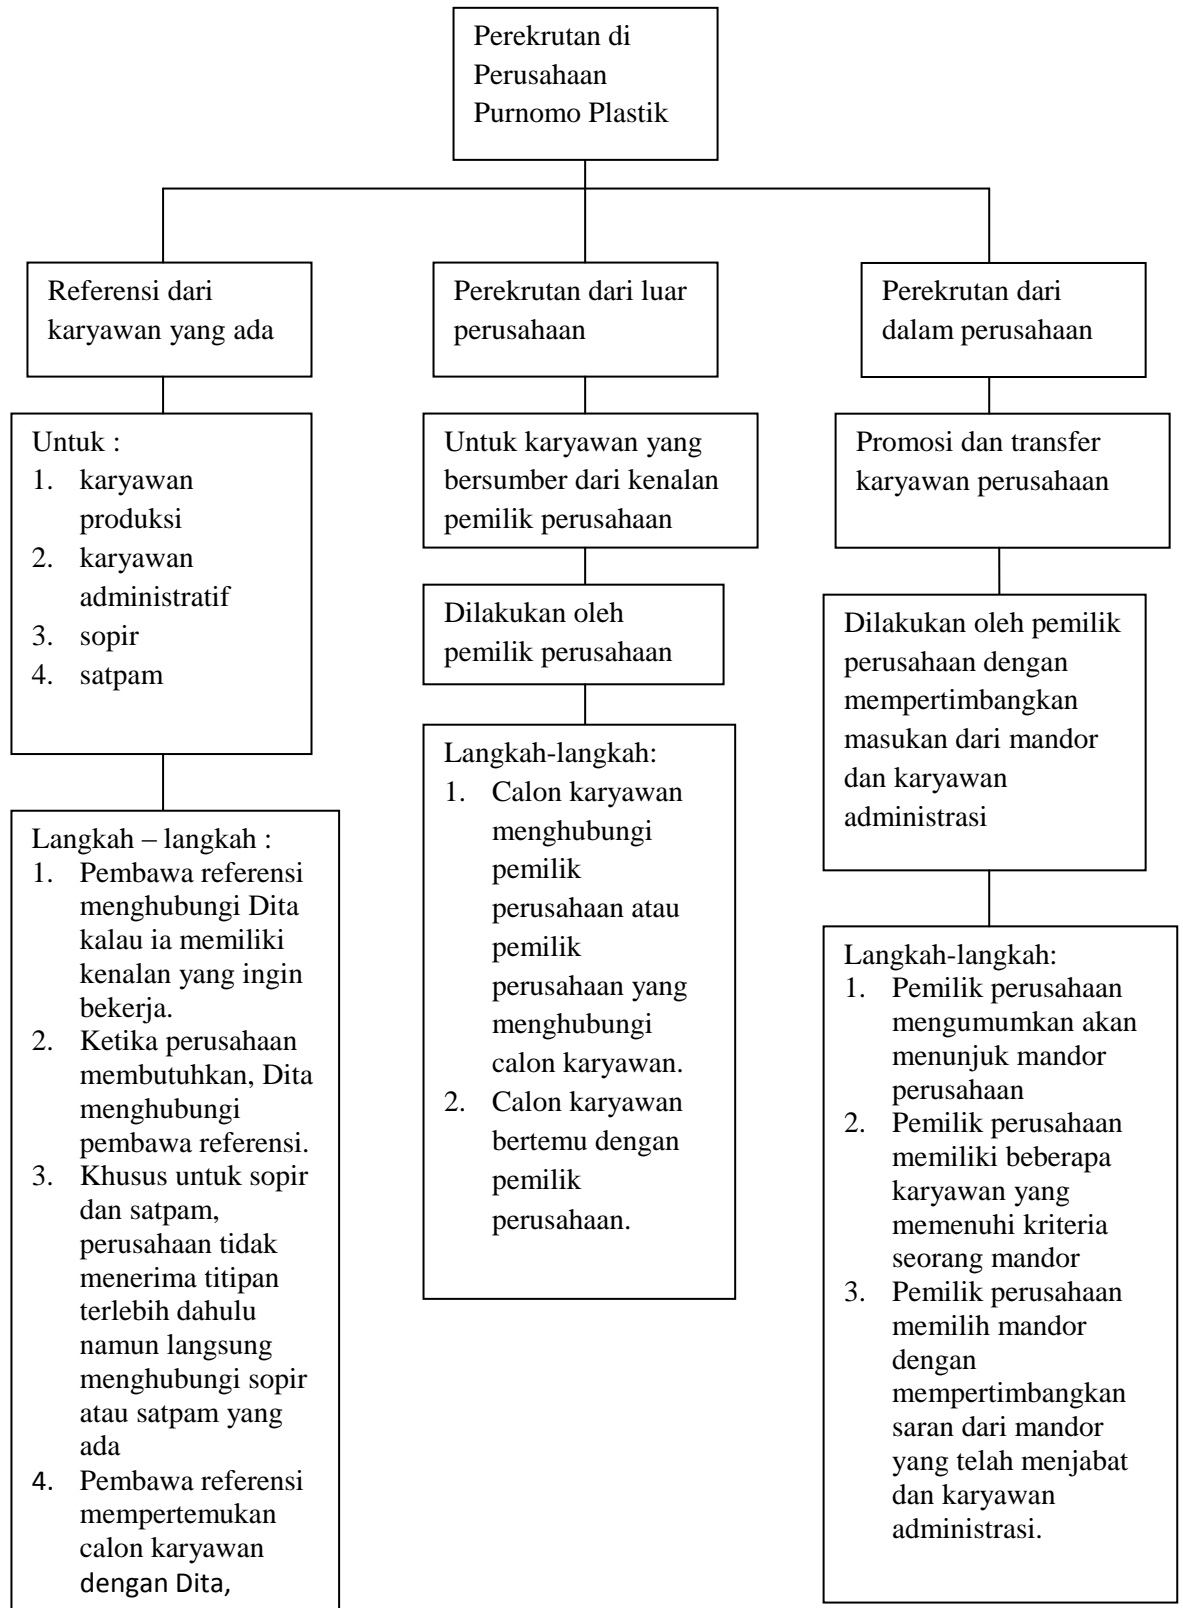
Perekrutan di Perusahaan Purnomo Plastik

Referensi dari karyawan yang ada

Untuk :
1. karyawan produksi
2. karyawan administratif
3. sopir
4. satpam

Langkah – langkah :
1. Pembawa referensi menghubungi Dita kalau ia memiliki kenalan yang ingin bekerja.
2. Ketika perusahaan membutuhkan, Dita menghubungi pembawa referensi.
3. Khusus untuk sopir dan satpam, perusahaan tidak menerima titipan terlebih dahulu namun langsung menghubungi sopir atau satpam yang ada
4. Pembawa referensi mempertemukan calon karyawan dengan Dita,

Perekrutan dari luar perusahaan

Untuk karyawan yang bersumber dari kenalan pemilik perusahaan

Dilakukan oleh pemilik perusahaan

Langkah-langkah:
1. Calon karyawan menghubungi pemilik perusahaan atau pemilik perusahaan yang menghubungi calon karyawan.
2. Calon karyawan bertemu dengan pemilik perusahaan.

Perekrutan dari dalam perusahaan

Promosi dan transfer karyawan perusahaan

Dilakukan oleh pemilik perusahaan dengan mempertimbangkan masukan dari mandor dan karyawan administrasi

Langkah-langkah:
1. Pemilik perusahaan mengumumkan akan menunjuk mandor perusahaan
2. Pemilik perusahaan memiliki beberapa karyawan yang memenuhi kriteria seorang mandor
3. Pemilik perusahaan memilih mandor dengan mempertimbangkan saran dari mandor yang telah menjabat dan karyawan administrasi.